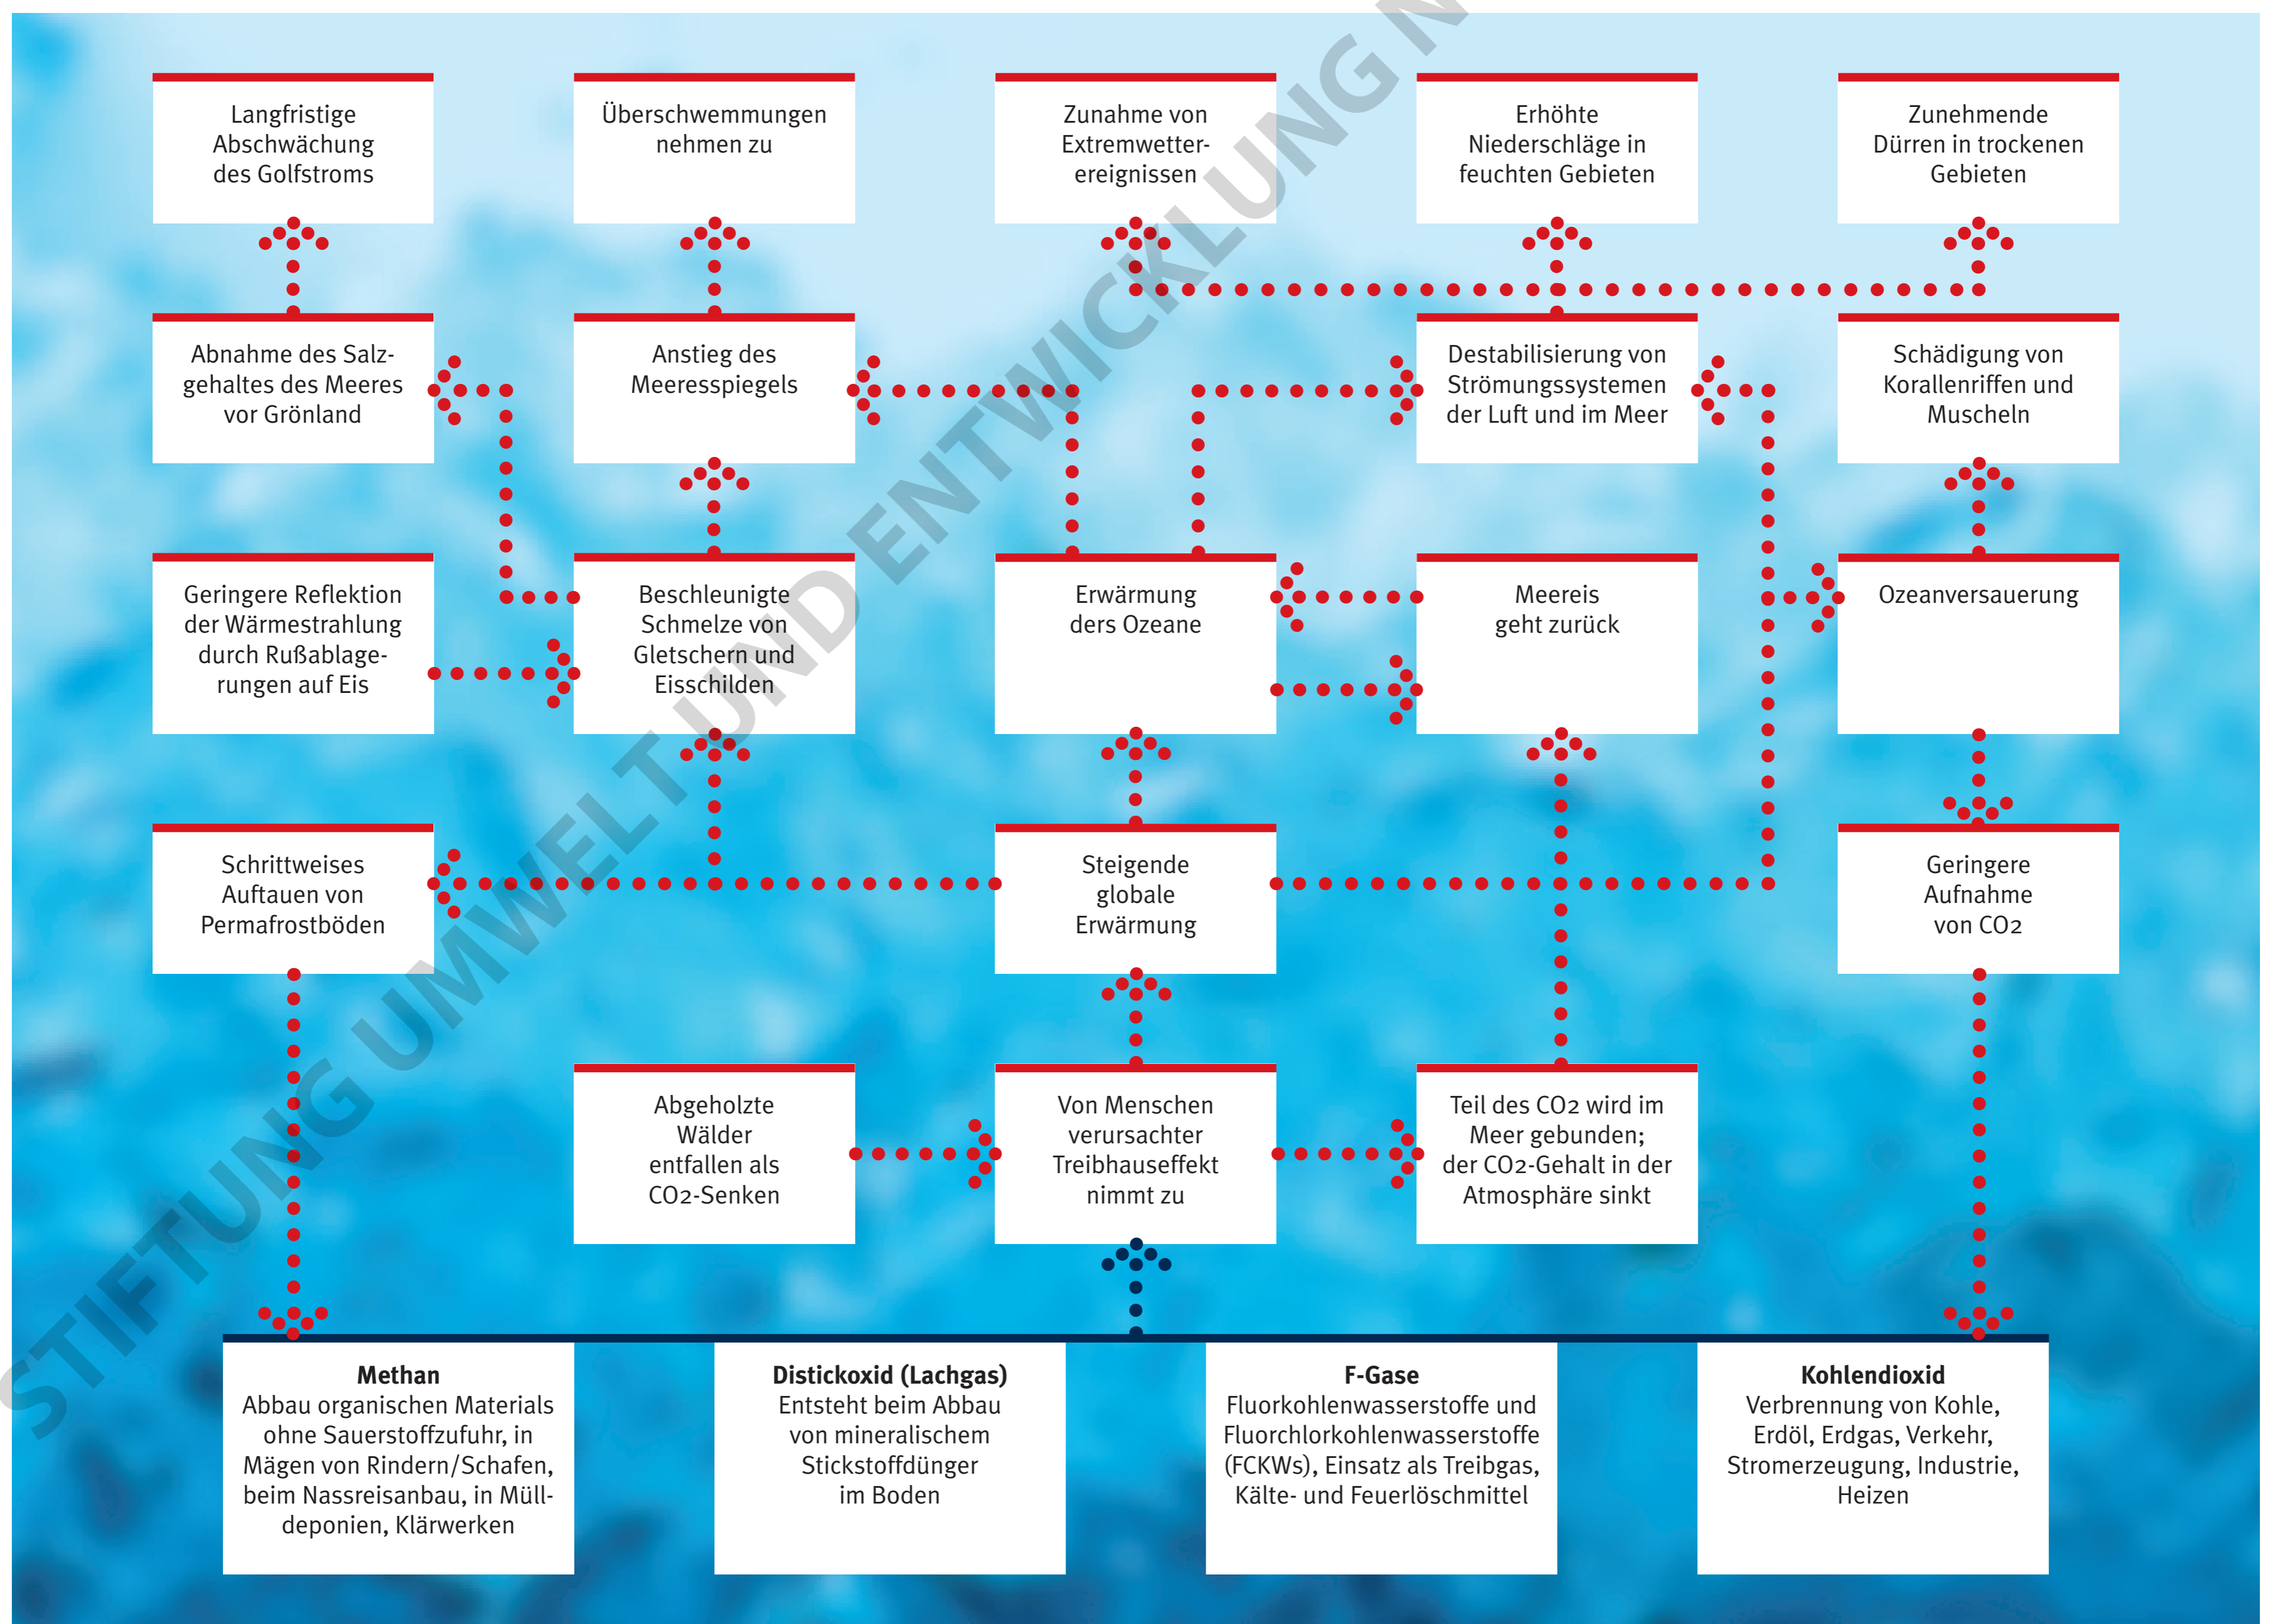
Langfristige Abschwächung des Golfstroms

Überschwemmungen nehmen zu

Zunahme von Extremwetterereignissen

Erhöhte Niederschläge in feuchten Gebieten

Zunehmende Dürren in trockenen Gebieten

Abnahme des Salzgehaltes des Meeres vor Grönland

Anstieg des Meeresspiegels

Destabilisierung von Strömungssystemen der Luft und im Meer

Schädigung von Korallenriffen und Muscheln

Geringere Reflektion der Wärmestrahlung durch Rußablagerungen auf Eis

Beschleunigte Schmelze von Gletschern und Eisschilden

Erwärmung ders Ozeane

Meereis geht zurück

Ozeanversauerung

Schrittweises Auftauen von Permafrostböden

Steigende globale Erwärmung

Geringere Aufnahme von CO2

Abgeholzte Wälder entfallen als CO2-Senken

Von Menschen verursachter Treibhauseffekt nimmt zu

Teil des CO2 wird im Meer gebunden; der CO2-Gehalt in der Atmosphäre sinkt

**Methan**
Abbau organischen Materials ohne Sauerstoffzufuhr, in Mägen von Rindern/Schafen, beim Nassreisanbau, in Mülldeponien, Klärwerken

**Distickoxid (Lachgas)**
Entsteht beim Abbau von mineralischem Stickstoffdünger im Boden

**F-Gase**
Fluorkohlenwasserstoffe und Fluorchlorkohlenwasserstoffe (FCKWs), Einsatz als Treibgas, Kälte- und Feuerlöschmittel

**Kohlendioxid**
Verbrennung von Kohle, Erdöl, Erdgas, Verkehr, Stromerzeugung, Industrie, Heizen

STIFTUNG UMWELT UND ENTWICKLUNG N